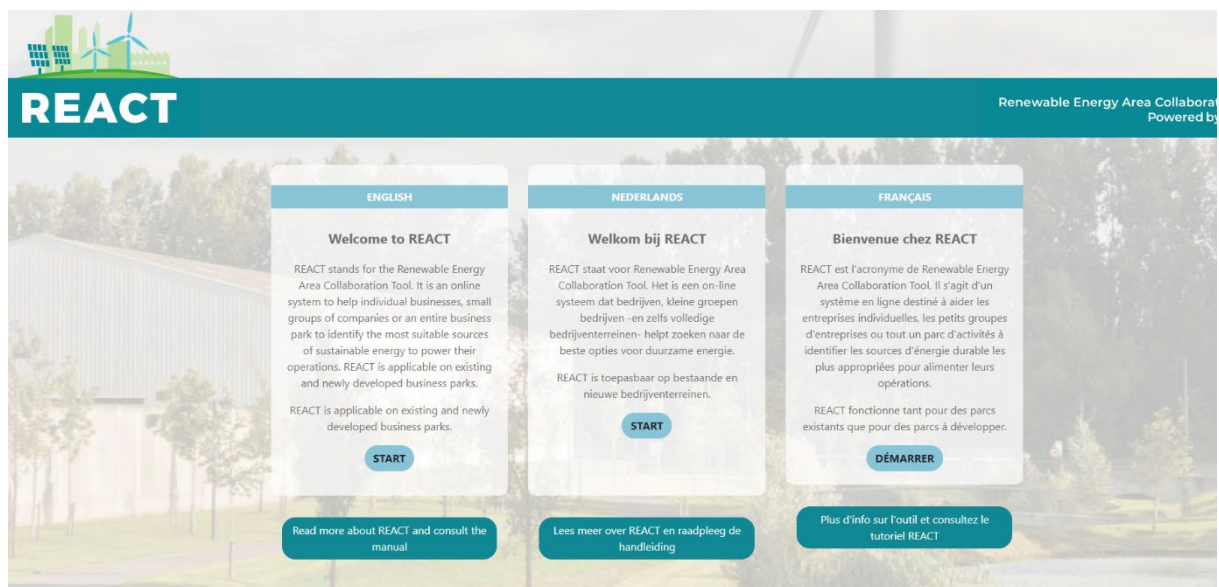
REACT

Renewable Energy Area Collaborat
Powered by

ENGLISH

Welcome to REACT

REACT stands for the Renewable Energy Area Collaboration Tool. It is an online system to help individual businesses, small groups of companies or an entire business park to identify the most suitable sources of sustainable energy to power their operations. REACT is applicable on existing and newly developed business parks.

REACT is applicable on existing and newly developed business parks.

START

NEDERLANDS

Welkom bij REACT

REACT staat voor Renewable Energy Area Collaboration Tool. Het is een on-line systeem dat bedrijven, kleine groepen bedrijven -en zelfs volledige bedrijventerreinen- helpt zoeken naar de beste opties voor duurzame energie.

REACT is toepasbaar op bestaande en nieuwe bedrijventerreinen.

START

FRANÇAIS

Bienvenue chez REACT

REACT est l'acronyme de Renewable Energy Area Collaboration Tool. Il s'agit d'un système en ligne destiné à aider les entreprises individuelles, les petits groupes d'entreprises ou tout un parc d'activités à identifier les sources d'énergie durable les plus appropriées pour alimenter leurs opérations.

REACT fonctionne tant pour des parcs existants que pour des parcs à développer.

DÉMARRER

Read more about REACT and consult the manual

Lees meer over REACT en raadpleeg de handleiding

Plus d'info sur l'outil et consultez le tutoriel REACT